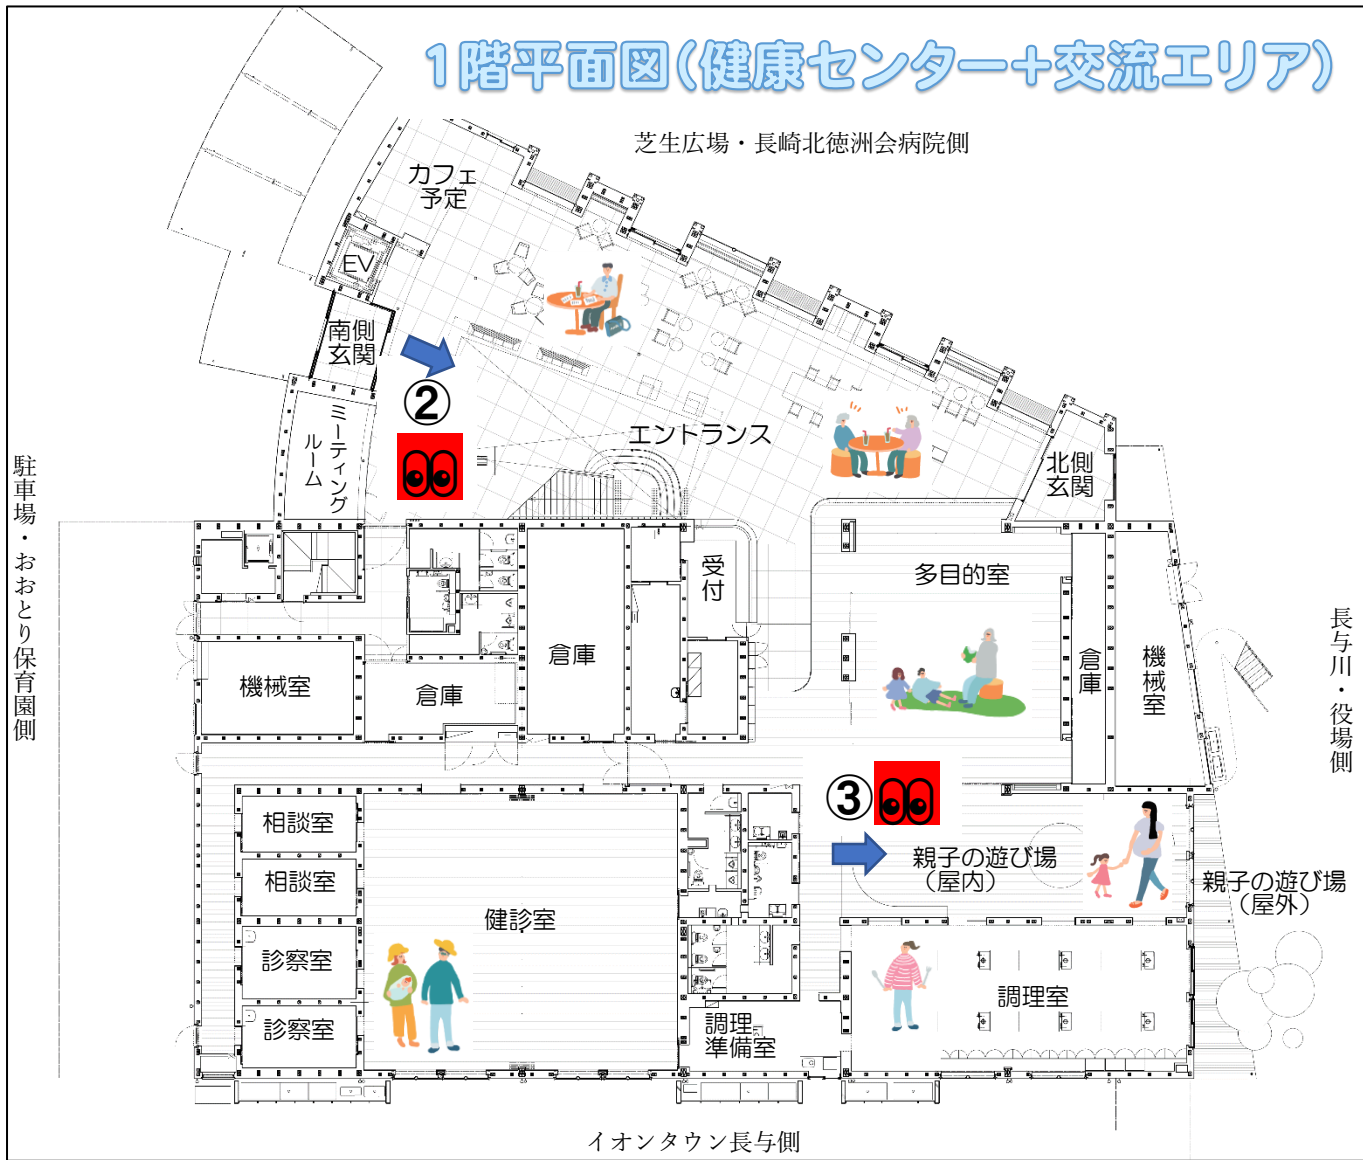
1階平面図(健康センター+交流エリア)

芝生広場・長崎北徳洲会病院側

カフェ予定

EV

南側玄関

②

ミーティングルーム

エントランス

北側玄関

駐車場・おおとり保育園側

受付

多目的室

倉庫

機械室

倉庫

倉庫

機械室

長与川・役場側

③

親子の遊び場(屋内)

親子の遊び場(屋外)

相談室

相談室

健診室

診察室

診察室

調理室

調理準備室

イオンタウン長与側